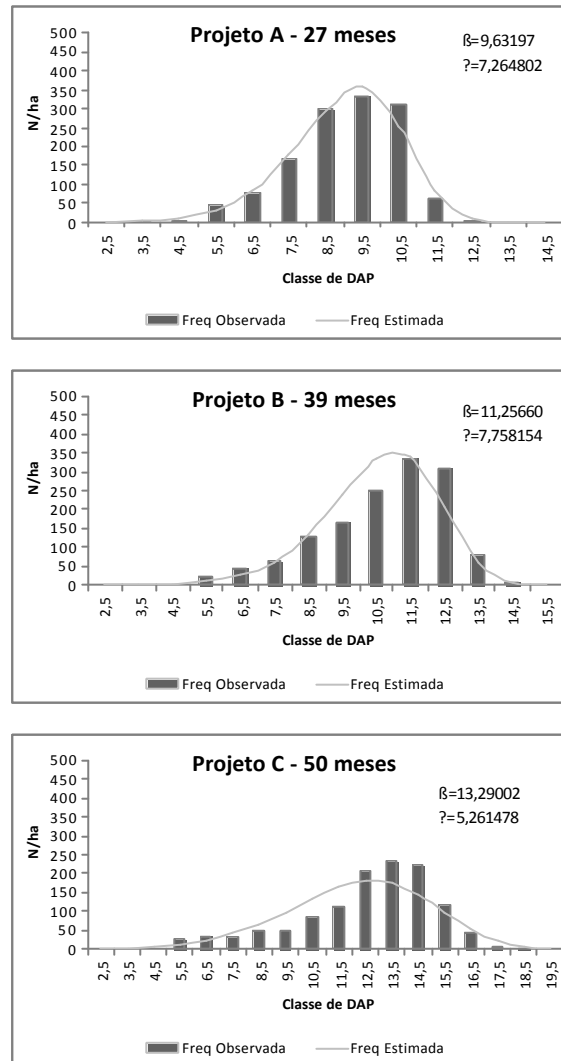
Projeto A - 27 meses
ß=9,63197
?=7,264802
500
450
400
350
300
250
200
150
100
50
0
N/ha
2,5
3,5
4,5
5,5
6,5
7,5
8,5
9,5
10,5
11,5
12,5
13,5
14,5
Classe de DAP
Freq Observada
Freq Estimada

Projeto B - 39 meses
ß=11,25660
?=7,758154
500
450
400
350
300
250
200
150
100
50
0
N/ha
2,5
3,5
4,5
5,5
6,5
7,5
8,5
9,5
10,5
11,5
12,5
13,5
14,5
15,5
Classe de DAP
Freq Observada
Freq Estimada

Projeto C - 50 meses
ß=13,29002
?=5,261478
500
450
400
350
300
250
200
150
100
50
0
N/ha
2,5
3,5
4,5
5,5
6,5
7,5
8,5
9,5
10,5
11,5
12,5
13,5
14,5
15,5
16,5
17,5
18,5
19,5
Classe de DAP
Freq Observada
Freq Estimada